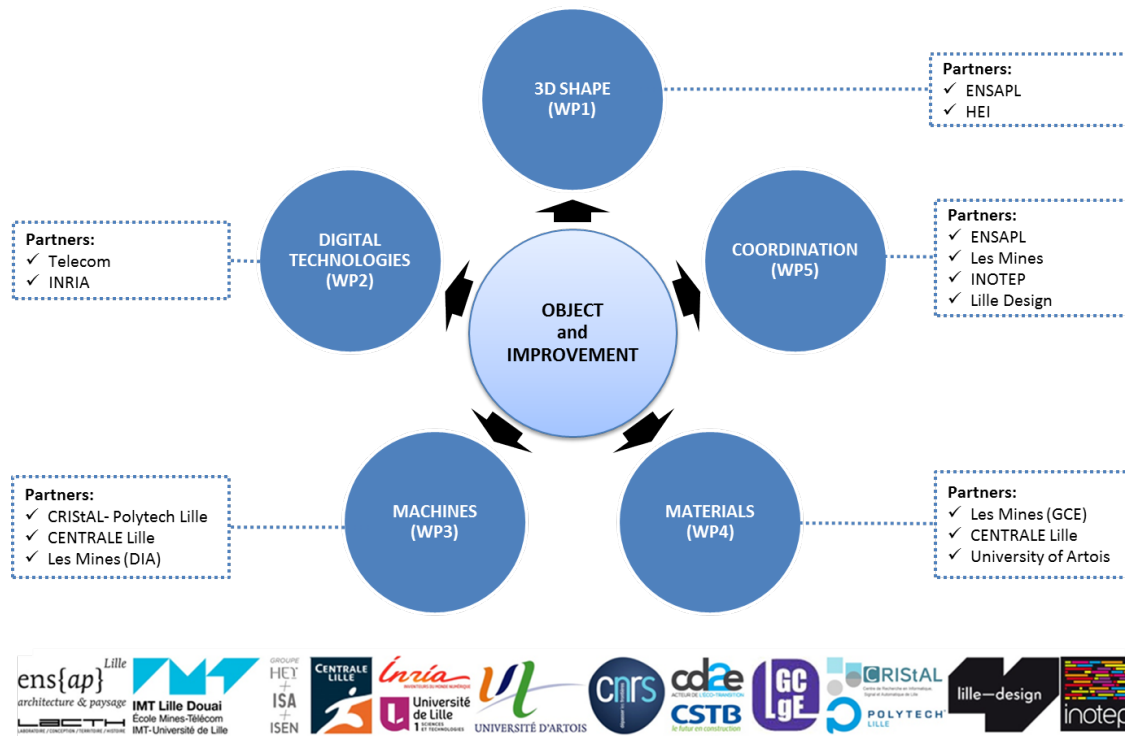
3D SHAPE
(WP1)

Partners:
✓ ENSAPL
✓ HEI

DIGITAL TECHNOLOGIES
(WP2)

Partners:
✓ Telecom
✓ INRIA

OBJECT
and
IMPROVEMENT

COORDINATION
(WP5)

Partners:
✓ ENSAPL
✓ Les Mines
✓ INOTEP
✓ Lille Design

MACHINES
(WP3)

Partners:
✓ CRIStAL- Polytech Lille
✓ CENTRALE Lille
✓ Les Mines (DIA)

MATERIALS
(WP4)

Partners:
✓ Les Mines (GCE)
✓ CENTRALE Lille
✓ University of Artois

ens{ap} Lille architecture & paysage LACTH LABORATOIRE / CONCEPTION / TERRITOIRE / HISTOIRE
IMT Lille Douai École Mines-Télécom IMT-Université de Lille
GROUPE HEI + ISA + ISEN
CENTRALE LILLE
Inria INVENTEURS DU MONDE NUMÉRIQUE
Université de Lille 1 SCIENCES ET TECHNOLOGIES
UNIVERSITÉ D'ARTOIS
cnrs
cd2e ACTEUR DE L'ÉCO-TRANSITION
CSTB le futur en construction
GC LgE
CRIStAL Centre de Recherche en Informatique, Signal et Automatique de Lille
POLYTECH LILLE
lille—design
inotep